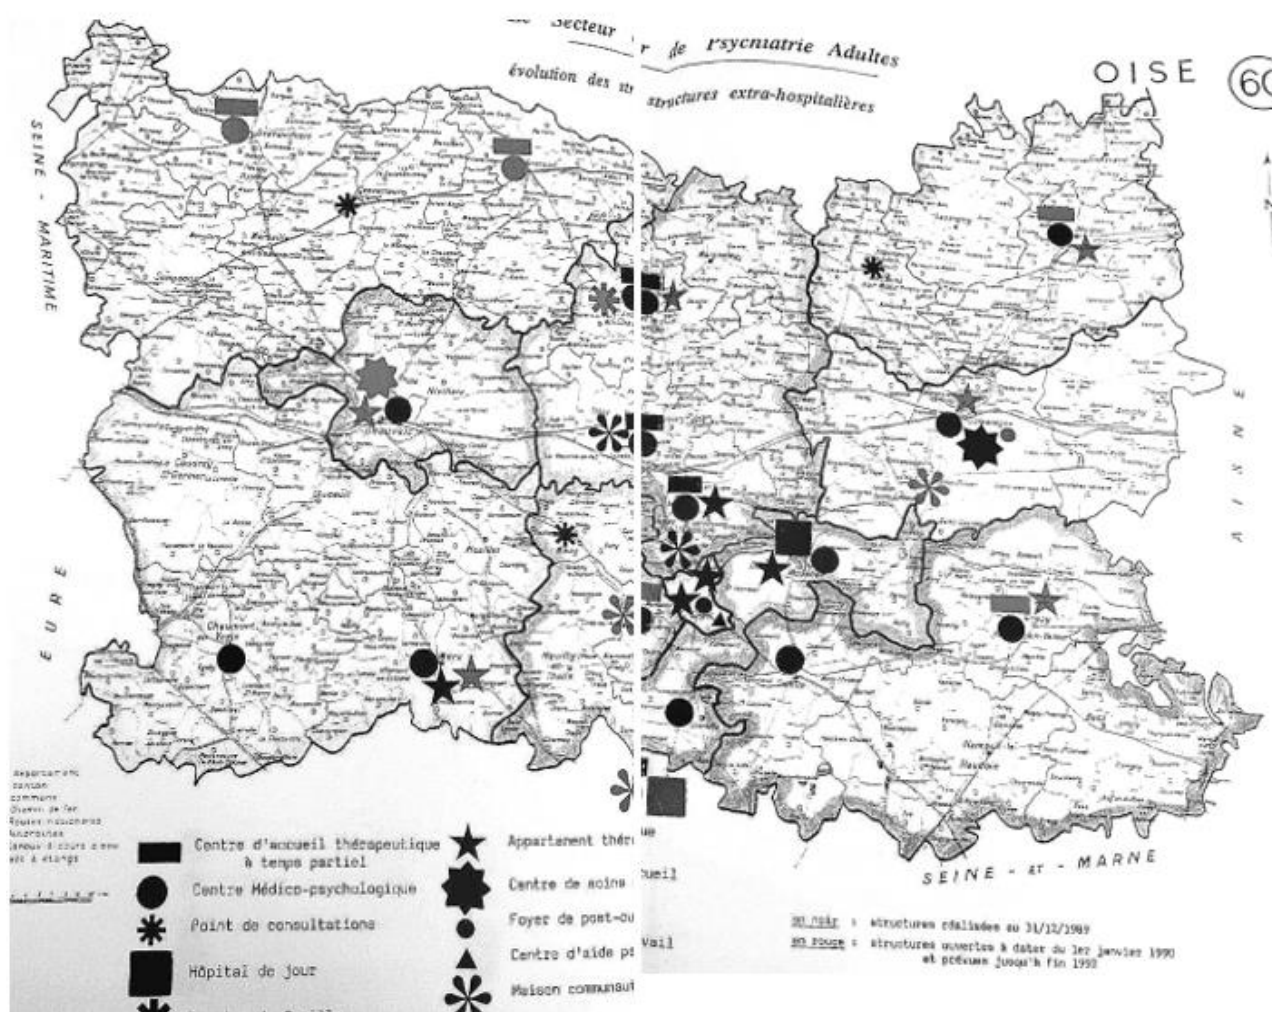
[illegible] Secteur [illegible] de Psychiatrie Adultes

évolution des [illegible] structures extra-hospitalières

OISE 60

SEINE - MARITIME

EURE

AISNE

SEINE - ET - MARNE

Département
canton
commune
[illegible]
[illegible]
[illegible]
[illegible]

Centre d'accueil thérapeutique à temps partiel
Centre Médico-psychologique
Point de consultations
Hôpital de jour
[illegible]

Appartement thér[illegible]
Centre de soins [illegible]
Foyer de post-cu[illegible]
Centre d'aide p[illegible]
Maison communaut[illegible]

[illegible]ue
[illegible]ueil
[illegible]Vail

en noir : structures réalisées au 31/12/1989
en rouge : structures ouvertes à dater du 1er janvier 1990 et prévues jusqu'à fin 1992